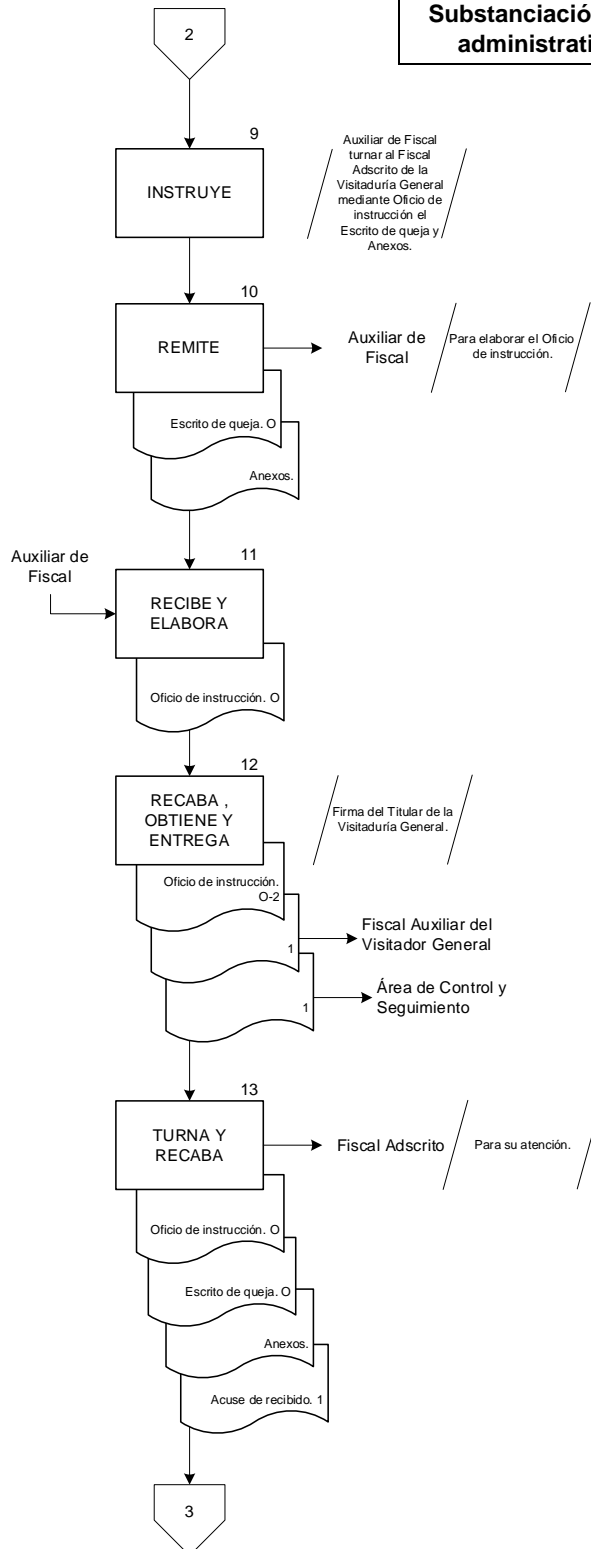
Substanciació
administrati

2

9

INSTRUYE

Auxiliar de Fiscal turnar al Fiscal Adscrito de la Visitaduría General mediante Oficio de instrucción el Escrito de queja y Anexos.

10

REMITE

Auxiliar de Fiscal

Para elaborar el Oficio de instrucción.

Escrito de queja. O

Anexos.

Auxiliar de Fiscal

11

RECIBE Y ELABORA

Oficio de instrucción. O

12

RECABA , OBTIENE Y ENTREGA

Firma del Titular de la Visitaduría General.

Oficio de instrucción. O-2

1

Fiscal Auxiliar del Visitador General

1

Área de Control y Seguimiento

13

TURNA Y RECABA

Fiscal Adscrito

Para su atención.

Oficio de instrucción. O

Escrito de queja. O

Anexos.

Acuse de recibido. 1

3